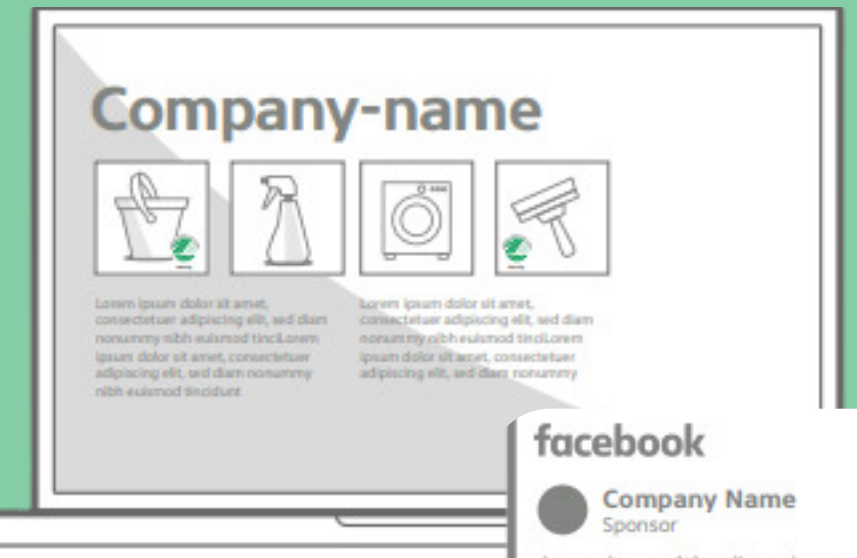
Company-name

Lorem ipsum dolor sit amet, consectetuer adipiscing elit, sed diam nonummy nibh euismod tinciLorem ipsum dolor sit amet, consectetuer adipiscing elit, sed diam nonummy nibh euismod tincidunt

Lorem ipsum dolor sit amet, consectetuer adipiscing elit, sed diam nonummy nibh euismod tinciLorem ipsum dolor sit amet, consectetuer adipiscing elit, sed diam nonummy

facebook

Company Name
Sponsor

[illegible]